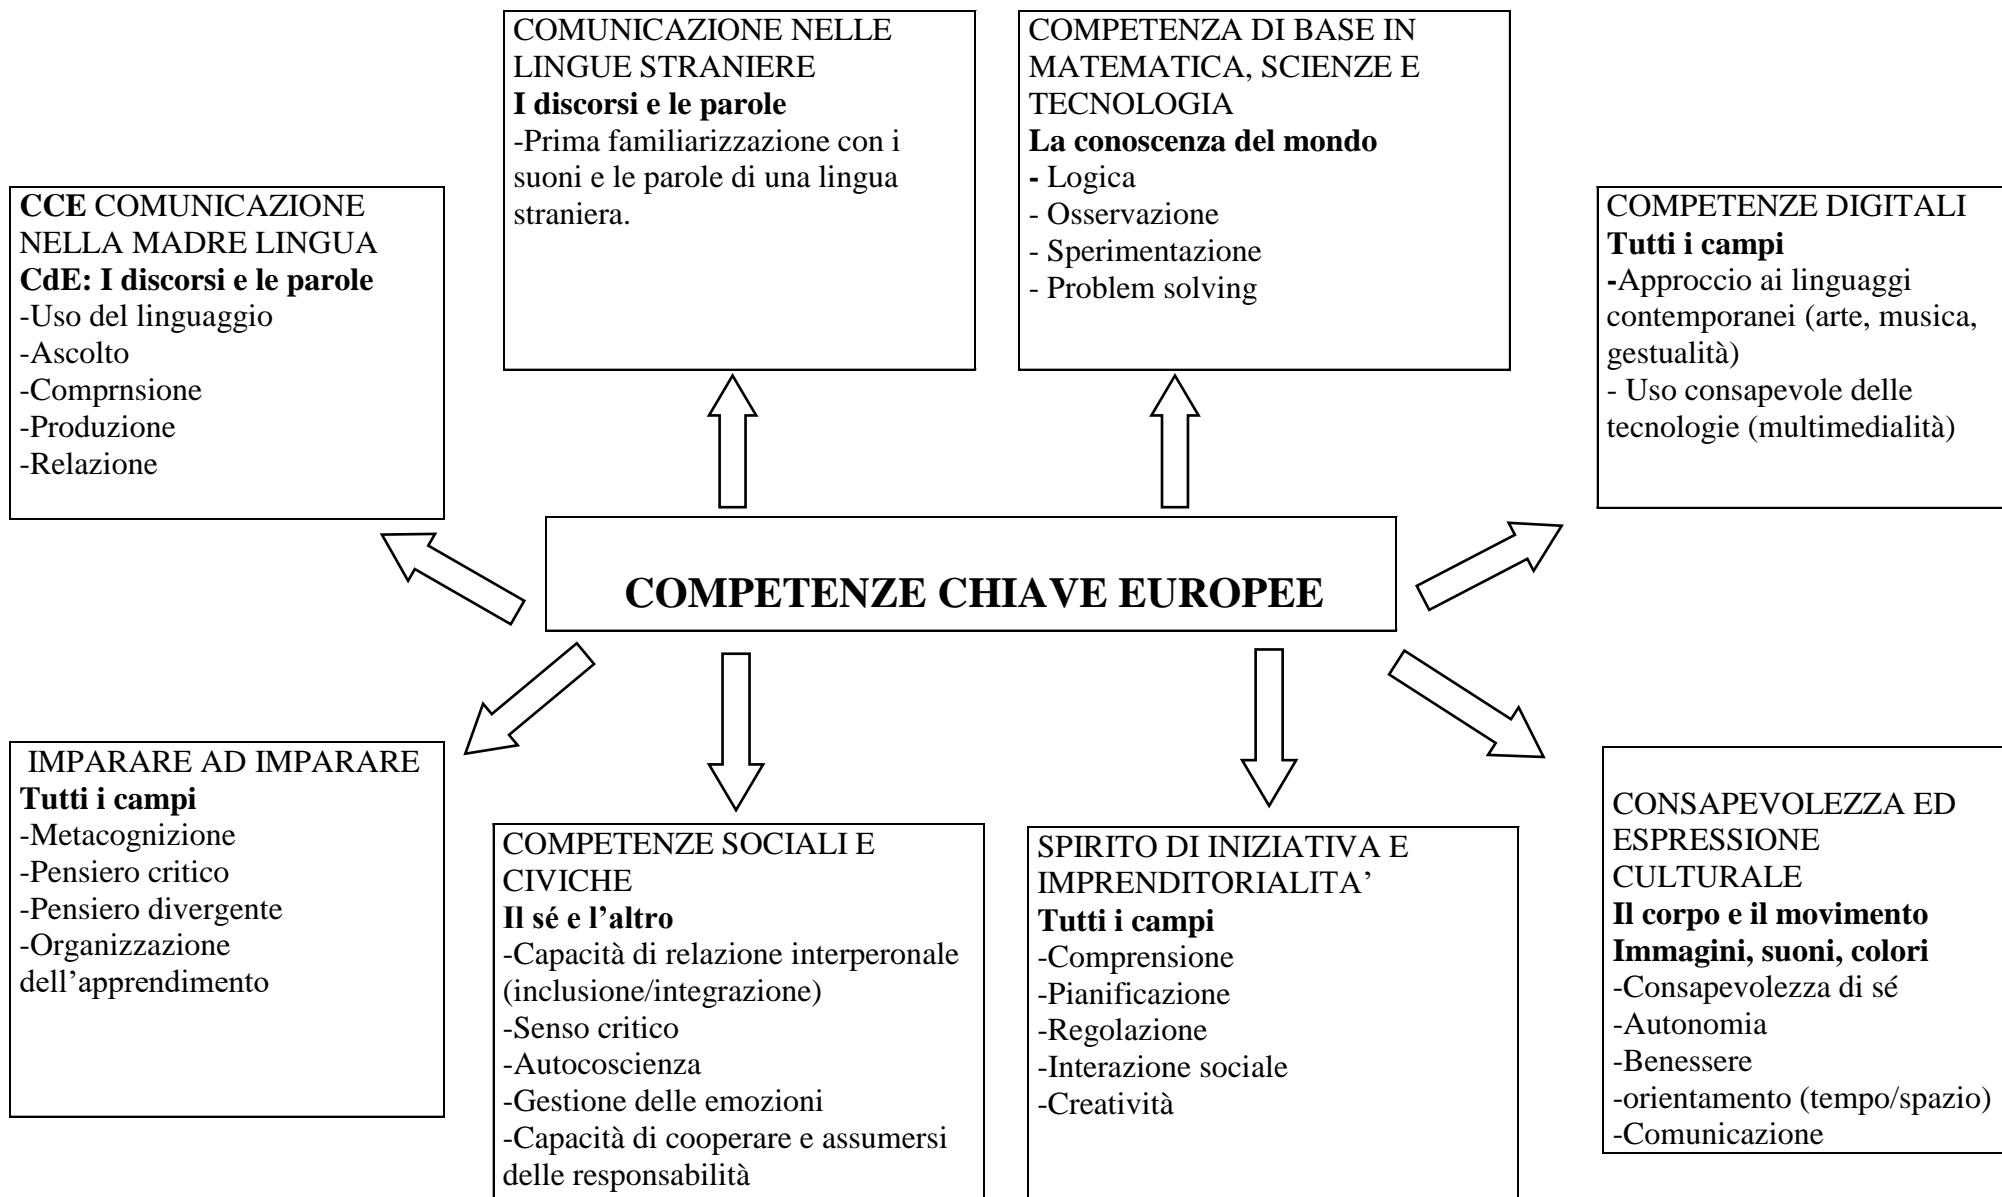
COMUNICAZIONE NELLE LINGUE STRANIERE
**I discorsi e le parole**
-Prima familiarizzazione con i suoni e le parole di una lingua straniera.

COMPETENZA DI BASE IN MATEMATICA, SCIENZE E TECNOLOGIA
**La conoscenza del mondo**
- Logica
- Osservazione
- Sperimentazione
- Problem solving

**CCE** COMUNICAZIONE NELLA MADRE LINGUA
**CdE: I discorsi e le parole**
-Uso del linguaggio
-Ascolto
-Comprnsione
-Produzione
-Relazione

COMPETENZE DIGITALI
**Tutti i campi**
-Approccio ai linguaggi contemporanei (arte, musica, gestualità)
- Uso consapevole delle tecnologie (multimedialità)

**COMPETENZE CHIAVE EUROPEE**

IMPARARE AD IMPARARE
**Tutti i campi**
-Metacognizione
-Pensiero critico
-Pensiero divergente
-Organizzazione dell'apprendimento

COMPETENZE SOCIALI E CIVICHE
**Il sé e l'altro**
-Capacità di relazione interperonale (inclusione/integrazione)
-Senso critico
-Autocoscienza
-Gestione delle emozioni
-Capacità di cooperare e assumersi delle responsabilità

SPIRITO DI INIZIATIVA E IMPRENDITORIALITA'
**Tutti i campi**
-Comprensione
-Pianificazione
-Regolazione
-Interazione sociale
-Creatività

CONSAPEVOLEZZA ED ESPRESSIONE CULTURALE
**Il corpo e il movimento**
**Immagini, suoni, colori**
-Consapevolezza di sé
-Autonomia
-Benessere
-orientamento (tempo/spazio)
-Comunicazione